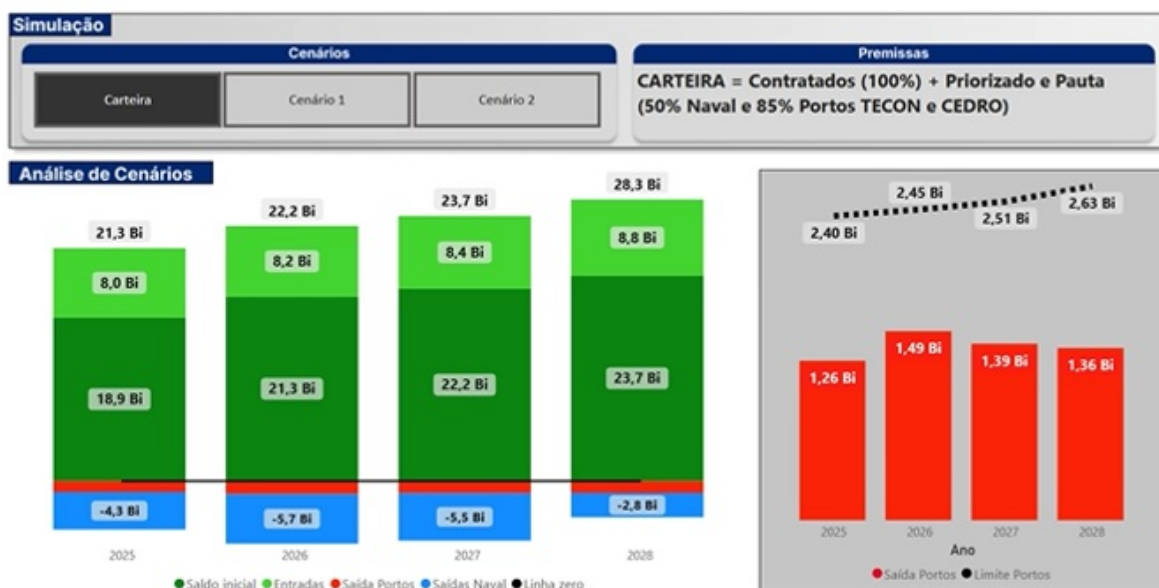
Simulação

Cenários

Carteira

Cenário 1

Cenário 2

Premissas

CARTEIRA = Contratados (100%) + Priorizado e Pauta (50% Naval e 85% Portos TECON e CEDRO)

Análise de Cenários

21,3 Bi
8,0 Bi
18,9 Bi
-4,3 Bi
2025

22,2 Bi
8,2 Bi
21,3 Bi
-5,7 Bi
2026

23,7 Bi
8,4 Bi
22,2 Bi
-5,5 Bi
2027

28,3 Bi
8,8 Bi
23,7 Bi
-2,8 Bi
2028

Saldo inicial Entradas Saída Portos Saídas Naval Linha zero

2,40 Bi
2,45 Bi
2,51 Bi
2,63 Bi

1,26 Bi
1,49 Bi
1,39 Bi
1,36 Bi

2025
2026
2027
2028
Ano

Saída Portos Limite Portos